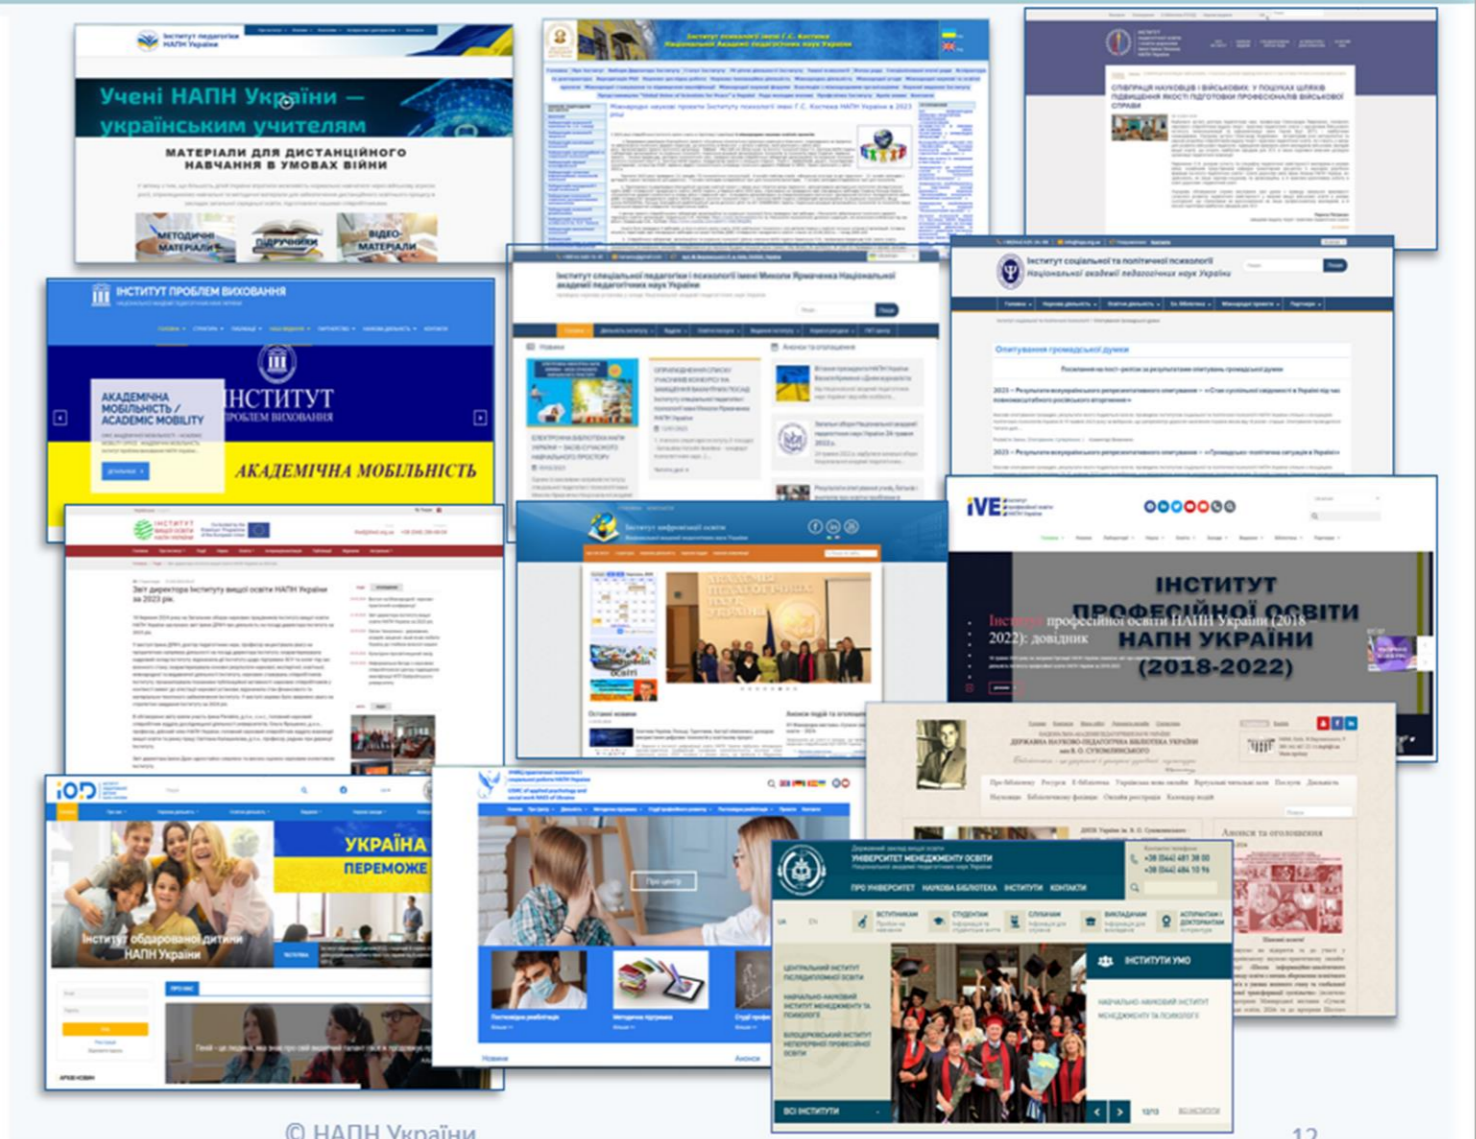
Інститут педагогіки НАПН України

Учені НАПН України — українським учителям

МАТЕРІАЛИ ДЛЯ ДИСТАНЦІЙНОГО НАВЧАННЯ В УМОВАХ ВІЙНИ

МЕТОДИЧНІ МАТЕРІАЛИ

ПІДРУЧНИКИ

ВІДЕО-МАТЕРІАЛИ

Інститут психології імені Г.С. Костюка Національної академії педагогічних наук України

Міжнародні наукові проєкти Інституту психології імені Г.С. Костюка НАПН України в 2023 році

СПІВПРАЦЯ НАУКОВЦІВ І ВІЙСЬКОВИХ: У ПОШУКАХ ШЛЯХІВ ПІДВИЩЕННЯ ЯКОСТІ ПІДГОТОВКИ ПРОФЕСІОНАЛІВ ВІЙСЬКОВОЇ СПРАВИ

ІНСТИТУТ ПРОБЛЕМ ВИХОВАННЯ

АКАДЕМІЧНА МОБІЛЬНІСТЬ / ACADEMIC MOBILITY

ІНСТИТУТ ПРОБЛЕМ ВИХОВАННЯ

АКАДЕМІЧНА МОБІЛЬНІСТЬ

Інститут спеціальної педагогіки і психології імені Миколи Ярмаченка Національної академії педагогічних наук України

Новини

Анонси та оголошення

Інститут соціальної та політичної психології Національної академії педагогічних наук України

Опитування громадської думки

Інститут вищої освіти НАПН України

Звіт директора Інституту вищої освіти НАПН України за 2023 рік

Інститут цифровізації освіти

АКАДЕМІЯ ПЕДАГОГІЧНИХ НАУК УКРАЇНИ

IVE

ІНСТИТУТ ПРОФЕСІЙНОЇ ОСВІТИ НАПН УКРАЇНИ (2018-2022)

Інститут професійної освіти НАПН України (2018-2022): довідник

ДЕРЖАВНА НАУКОВО-ПЕДАГОГІЧНА БІБЛІОТЕКА УКРАЇНИ імені В. О. СУХОМЛИНСЬКОГО

Анонси та оголошення

ІОД

УКРАЇНА ПЕРЕМОЖЕ

Інститут обдарованої дитини НАПН України

УНІВЕРСИТЕТ МЕНЕДЖМЕНТУ ОСВІТИ

ПРО УНІВЕРСИТЕТ НАУКОВА БІБЛІОТЕКА ІНСТИТУТИ КОНТАКТИ

+38 (044) 481 38 00
+38 (044) 484 10 94

ВСТУПНИКАМ СТУДЕНТАМ СЛУХАЧАМ ВИКЛАДАЧАМ АСПІРАНТАМ І ДОКТОРАНТАМ

ЦЕНТРАЛЬНИЙ ІНСТИТУТ ПІСЛЯДИПЛОМНОЇ ОСВІТИ

НАВЧАЛЬНО-НАУКОВИЙ ІНСТИТУТ МЕНЕДЖМЕНТУ ТА ПСИХОЛОГІЇ

БІЛОЦЕРКІВСЬКИЙ ІНСТИТУТ НЕПЕРЕРВНОЇ ПРОФЕСІЙНОЇ ОСВІТИ

ІНСТИТУТИ УМО

ВСІ ІНСТИТУТИ

Методична підтримка

Новини

Анонси

© НАПН України

12